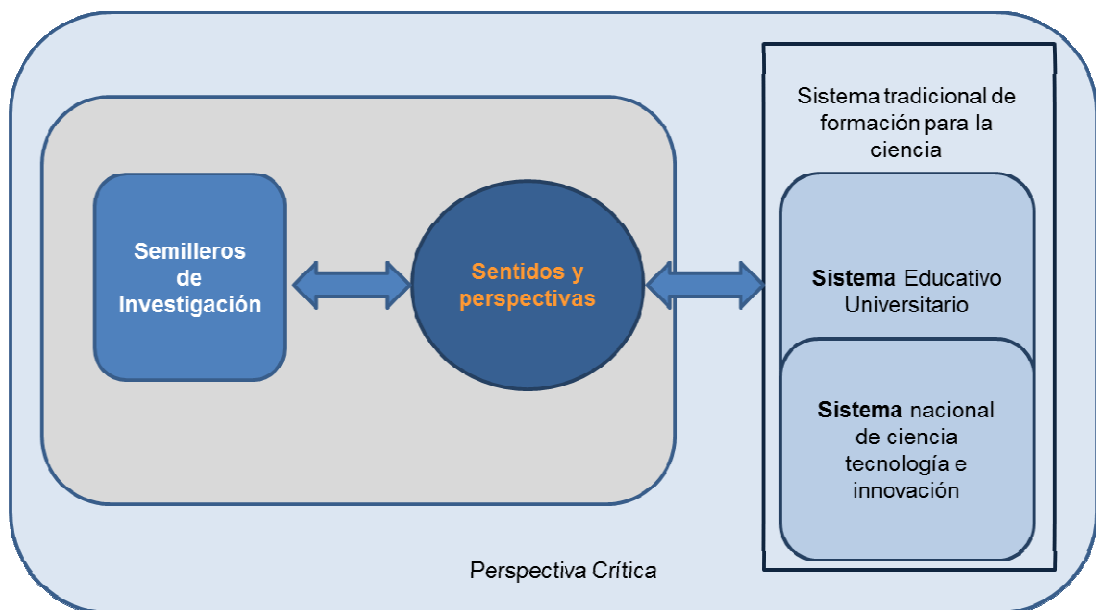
Semilleros de Investigación

Sentidos y perspectivas

Sistema tradicional de formación para la ciencia

Sistema Educativo Universitario

Sistema nacional de ciencia tecnología e innovación

Perspectiva Crítica